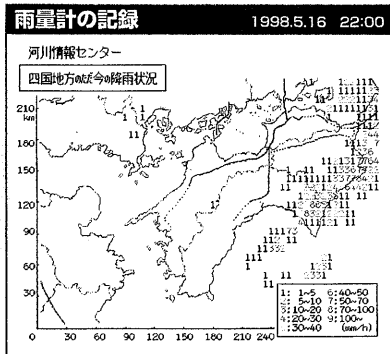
雨量計の記録　1998.5.16 22:00

河川情報センター

四国地方のただ今の降雨状況

210 km
180
150
120
90
60
30
0
0 30 60 90 120 150 180 210 240

1: 1~5　6: 40~50
2: 5~10　7: 50~70
3: 10~20　8: 70~100
4: 20~30　9: 100~
: 30~40　(mm/h)